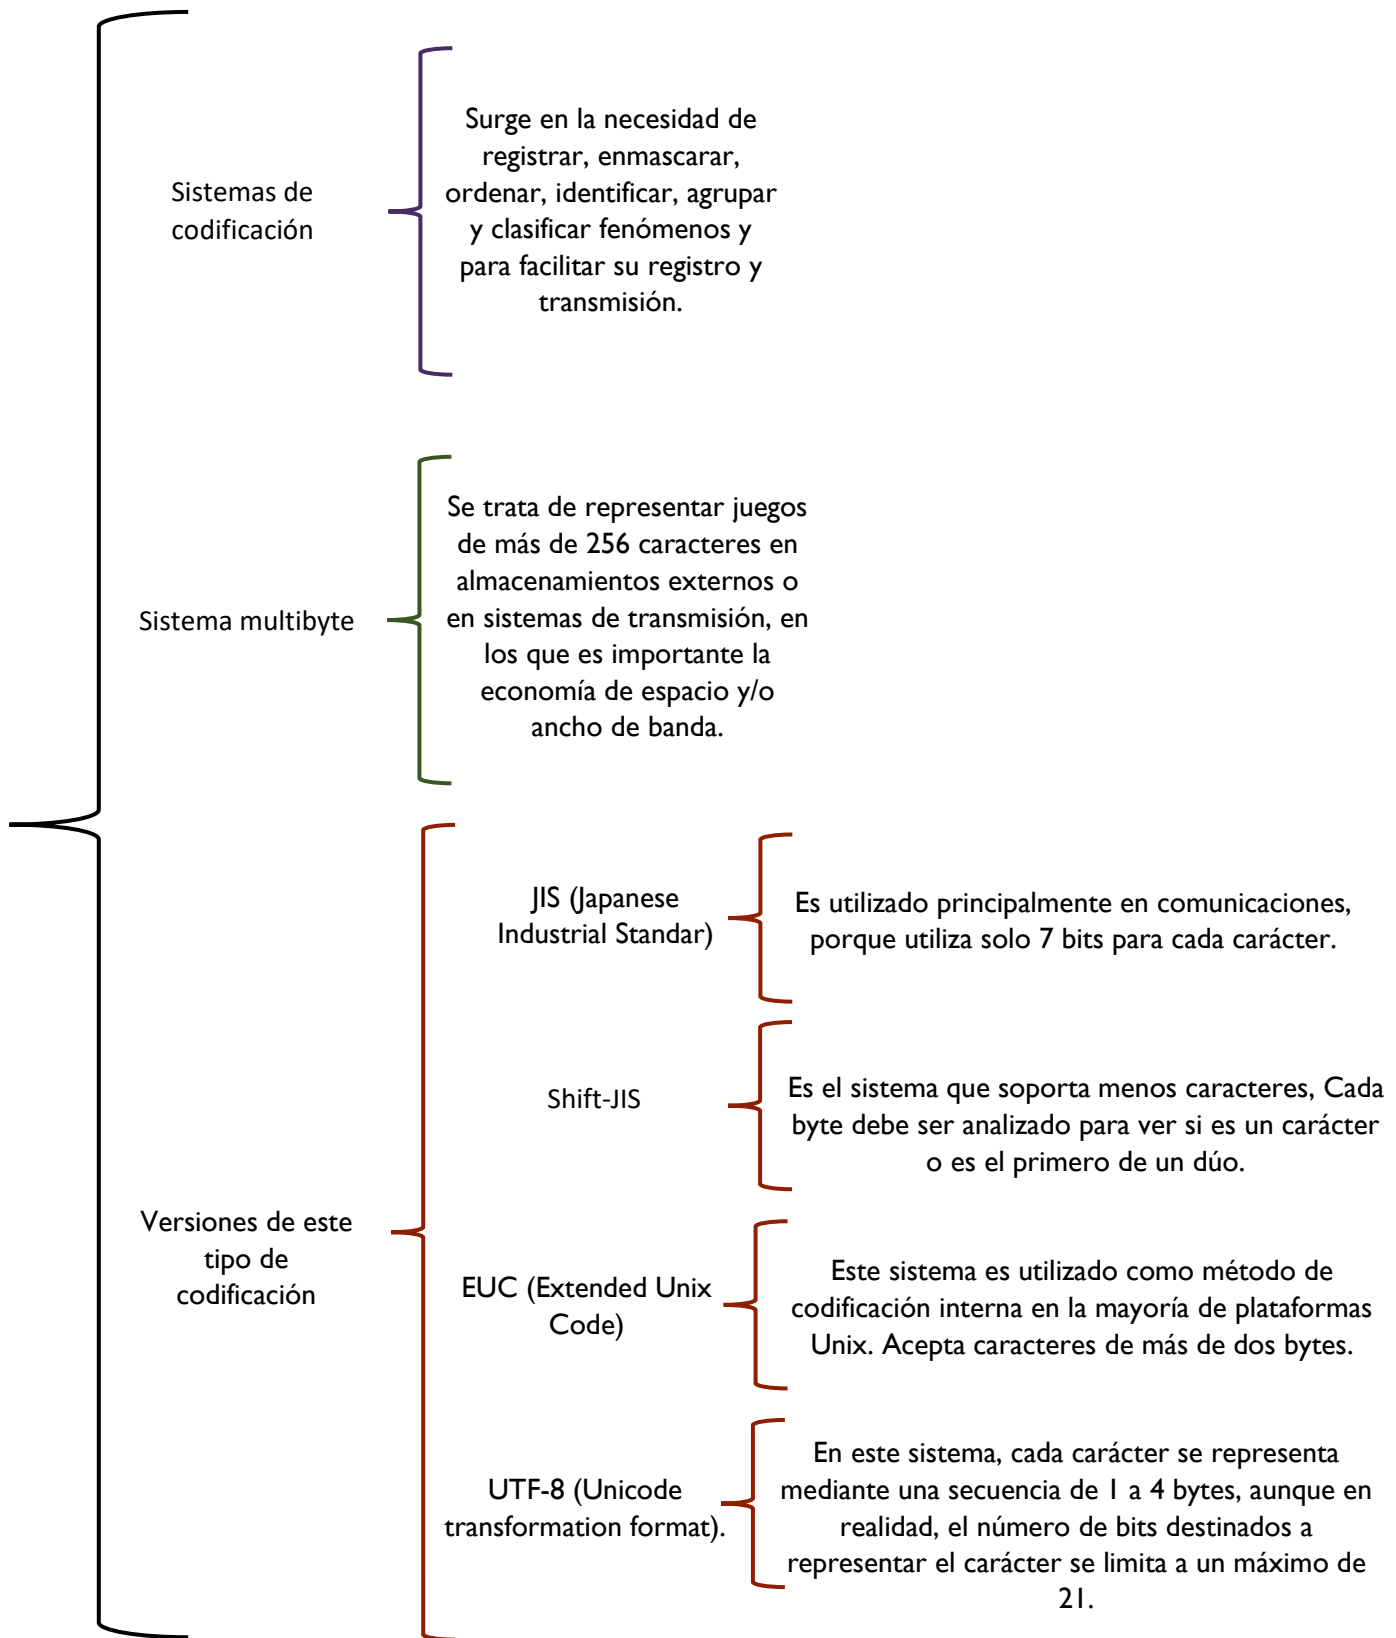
Sistemas de codificación

Surge en la necesidad de registrar, enmascarar, ordenar, identificar, agrupar y clasificar fenómenos y para facilitar su registro y transmisión.

Sistema multibyte

Se trata de representar juegos de más de 256 caracteres en almacenamientos externos o en sistemas de transmisión, en los que es importante la economía de espacio y/o ancho de banda.

Versiones de este tipo de codificación

JIS (Japanese Industrial Standar)

Es utilizado principalmente en comunicaciones, porque utiliza solo 7 bits para cada carácter.

Shift-JIS

Es el sistema que soporta menos caracteres, Cada byte debe ser analizado para ver si es un carácter o es el primero de un dúo.

EUC (Extended Unix Code)

Este sistema es utilizado como método de codificación interna en la mayoría de plataformas Unix. Acepta caracteres de más de dos bytes.

UTF-8 (Unicode transformation format).

En este sistema, cada carácter se representa mediante una secuencia de 1 a 4 bytes, aunque en realidad, el número de bits destinados a representar el carácter se limita a un máximo de 21.